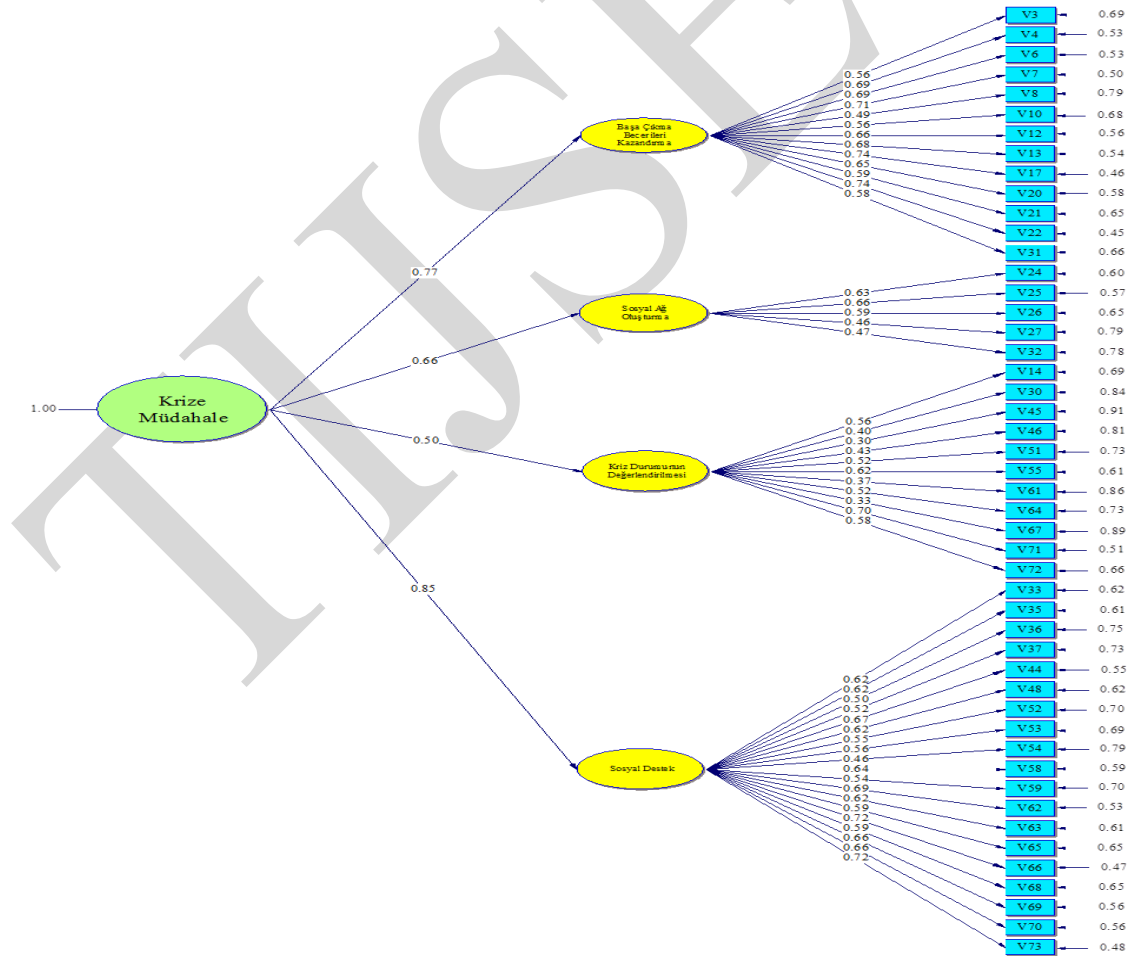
TIJSE

1.00

Krize Müdahale

0.77

0.66

0.50

0.85

Başa Çıkma Becerileri Kazandırma

Sosyal Ağ Oluşturma

Kriz Durumunun Değerlendirilmesi

Sosyal Destek

0.56
0.69
0.69
0.71
0.49
0.56
0.66
0.68
0.74
0.65
0.59
0.74
0.58

0.63
0.66
0.59
0.46
0.47

0.56
0.40
0.30
0.43
0.52
0.62
0.37
0.52
0.33
0.70
0.58

0.62
0.62
0.50
0.52
0.67
0.62
0.55
0.56
0.46
0.64
0.54
0.69
0.62
0.59
0.72
0.59
0.66
0.66
0.72

V3 0.69
V4 0.53
V6 0.53
V7 0.50
V8 0.79
V10 0.68
V12 0.56
V13 0.54
V17 0.46
V20 0.58
V21 0.65
V22 0.45
V31 0.66
V24 0.60
V25 0.57
V26 0.65
V27 0.79
V32 0.78
V14 0.69
V30 0.84
V45 0.91
V46 0.81
V51 0.73
V55 0.61
V61 0.86
V64 0.73
V67 0.89
V71 0.51
V72 0.66
V33 0.62
V35 0.61
V36 0.75
V37 0.73
V44 0.55
V48 0.62
V52 0.70
V53 0.69
V54 0.79
V58 0.59
V59 0.70
V62 0.53
V63 0.61
V65 0.65
V66 0.47
V68 0.65
V69 0.56
V70 0.56
V73 0.48